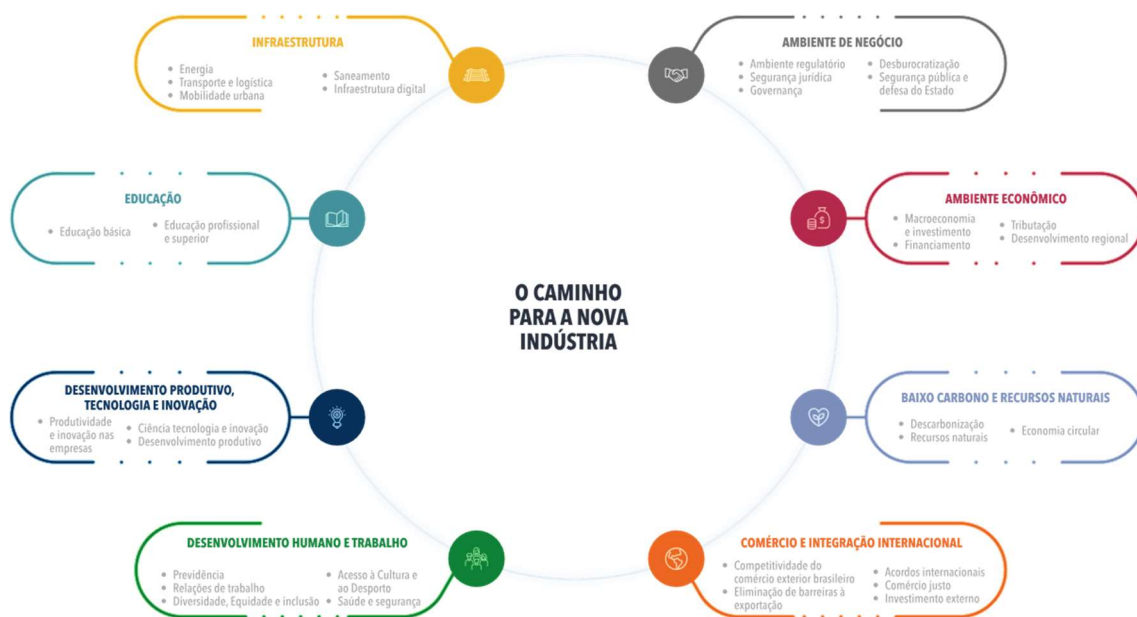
INFRAESTRUTURA

- Energia
- Transporte e logística
- Mobilidade urbana
- Saneamento
- Infraestrutura digital

AMBIENTE DE NEGÓCIO

- Ambiente regulatório
- Segurança jurídica
- Governança
- Desburocratização
- Segurança pública e defesa do Estado

EDUCAÇÃO

- Educação básica
- Educação profissional e superior

AMBIENTE ECONÔMICO

- Macroeconomia e investimento
- Financiamento
- Tributação
- Desenvolvimento regional

O CAMINHO PARA A NOVA INDÚSTRIA

DESENVOLVIMENTO PRODUTIVO, TECNOLOGIA E INOVAÇÃO

- Produtividade e inovação nas empresas
- Ciência tecnologia e inovação
- Desenvolvimento produtivo

BAIXO CARBONO E RECURSOS NATURAIS

- Descarbonização
- Recursos naturais
- Economia circular

DESENVOLVIMENTO HUMANO E TRABALHO

- Previdência
- Relações de trabalho
- Diversidade, Equidade e inclusão
- Acesso à Cultura e ao Desporto
- Saúde e segurança

COMÉRCIO E INTEGRAÇÃO INTERNACIONAL

- Competitividade do comércio exterior brasileiro
- Eliminação de barreiras à exportação
- Acordos internacionais
- Comércio justo
- Investimento externo